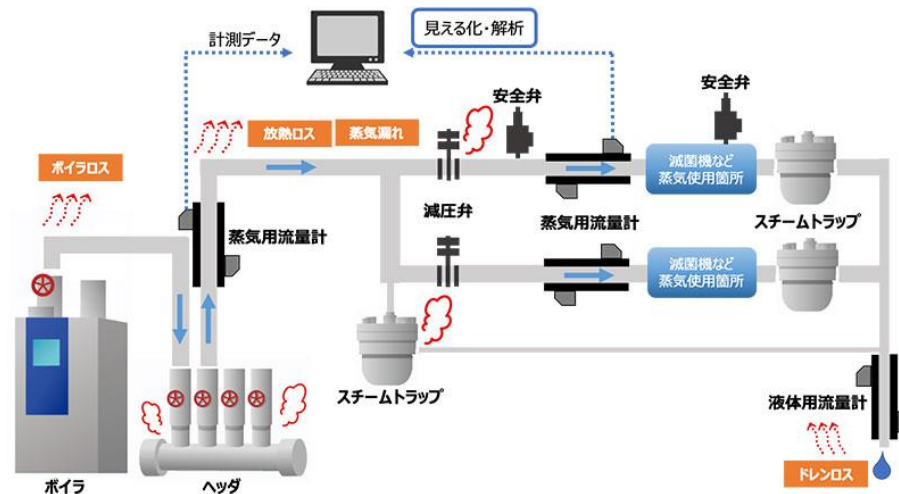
計測データ

見える化・解析

安全弁

安全弁

放熱ロス

蒸気漏れ

ボイラロス

減菌機など
蒸気使用箇所

減圧弁

蒸気用流量計

スチームトラップ

蒸気用流量計

減菌機など
蒸気使用箇所

スチームトラップ

液体用流量計

ドレンロス

ボイラ

ヘッダ